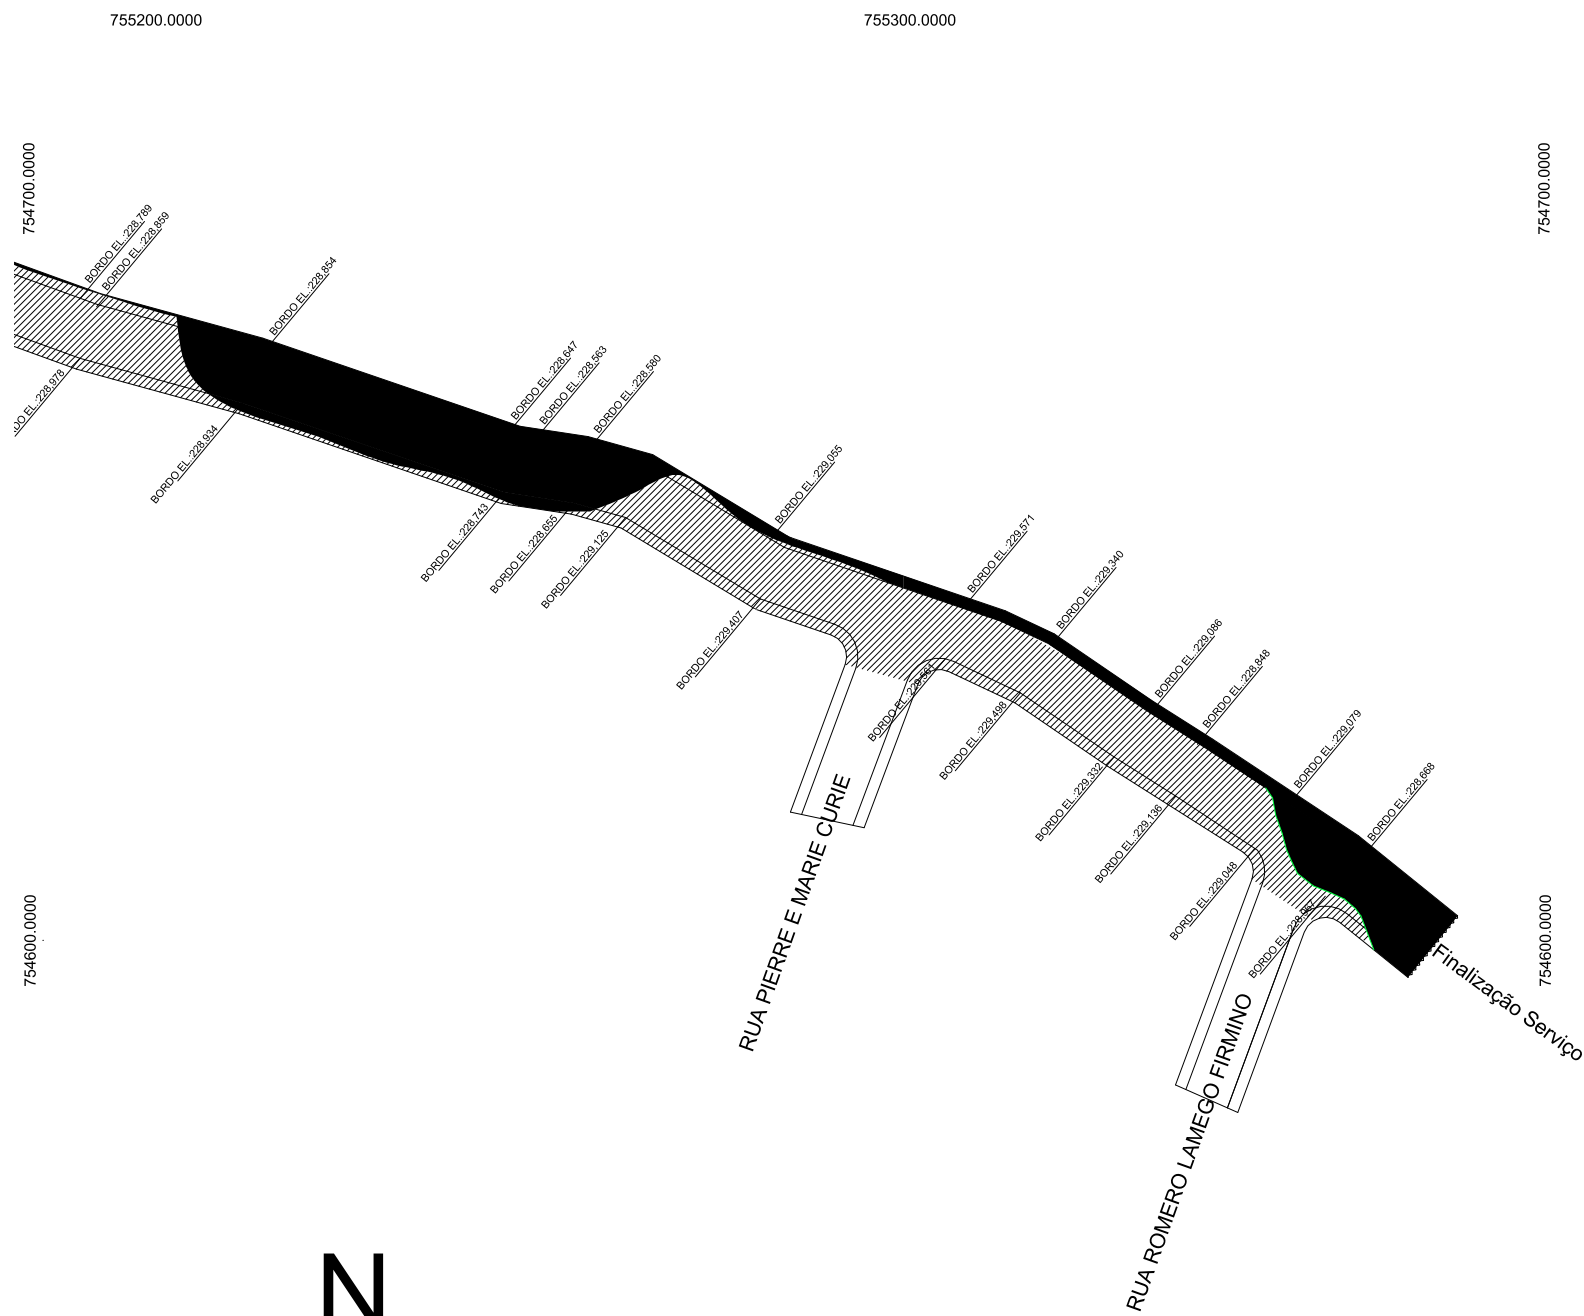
755200.0000

755300.0000

754700.0000

754700.0000

BORDO EL.:228,789
BORDO EL.:228,859
BORDO EL.:228,854
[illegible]DO EL.:228,978
BORDO EL.:228,934
BORDO EL.:228,647
BORDO EL.:228,563
BORDO EL.:228,580
BORDO EL.:228,743
BORDO EL.:228,655
BORDO EL.:229,125
BORDO EL.:229,055
BORDO EL.:229,407
BORDO EL.:229,571
BORDO EL.:229,340
BORDO EL.:229,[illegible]
BORDO EL.:229,498
BORDO EL.:229,086
BORDO EL.:228,848
BORDO EL.:229,332
BORDO EL.:229,136
BORDO EL.:229,079
BORDO EL.:228,668
BORDO EL.:229,048
BORDO EL.:228,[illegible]

RUA PIERRE E MARIE CURIE

RUA ROMERO LAMEGO FIRMINO

Finalização Serviço

754600.0000

754600.0000

N